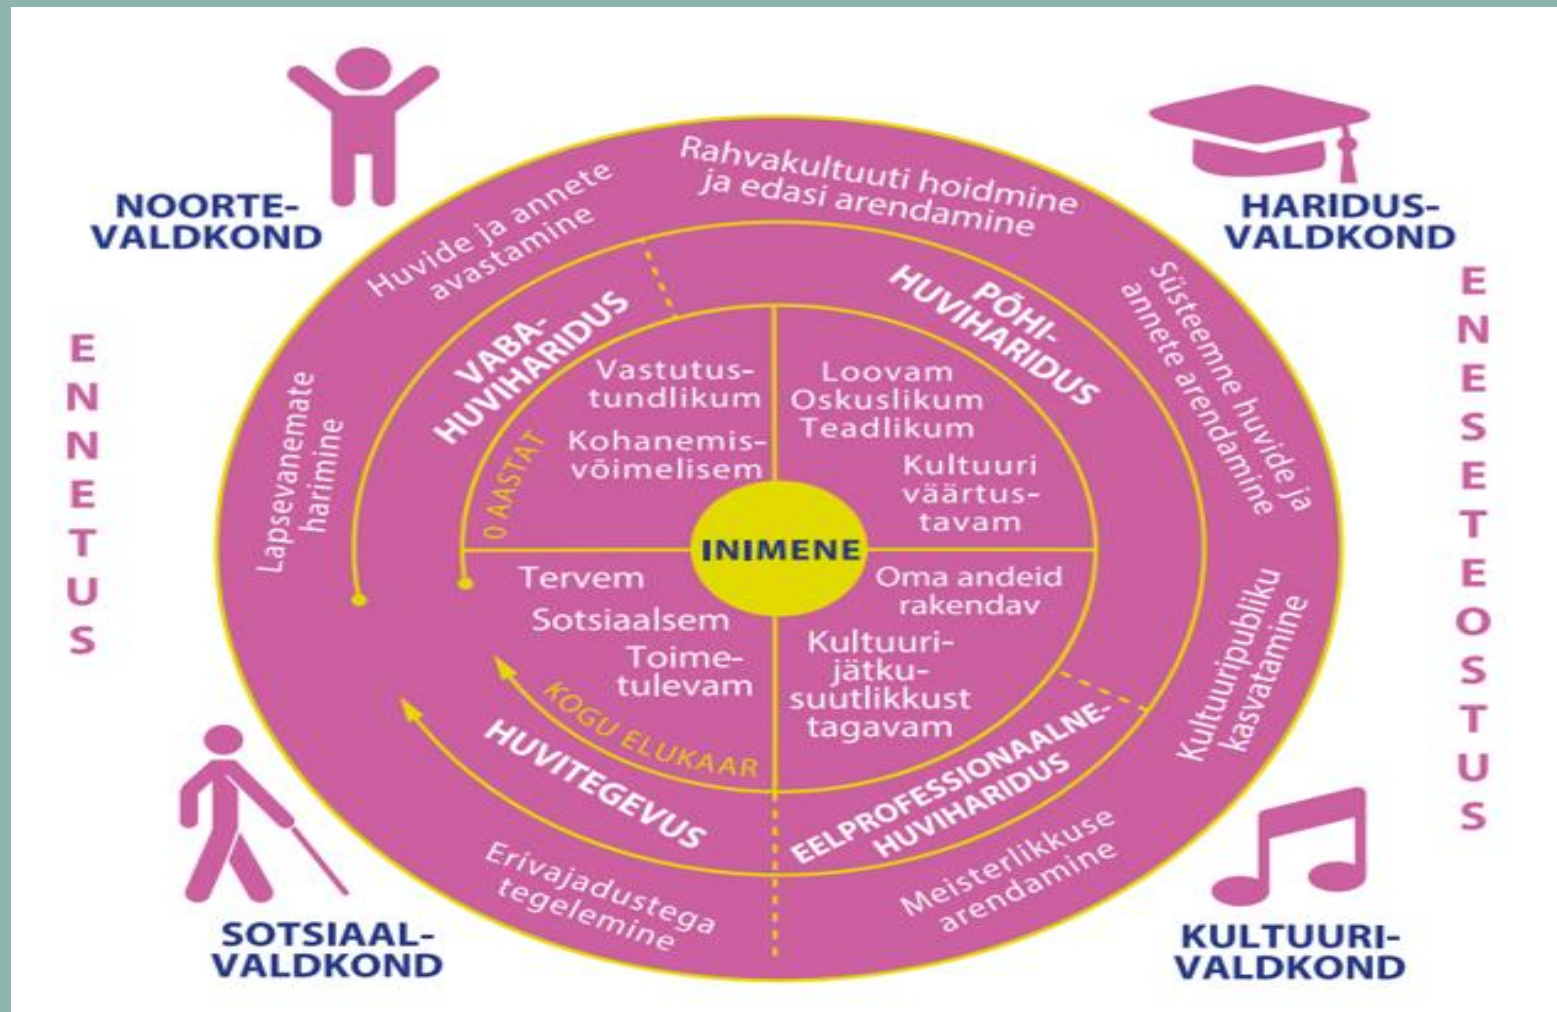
NOORTE-VALDKOND

HARIDUS-VALDKOND

ENNETUS

ENESETEOSTUS

Rahvakultuuti hoidmine ja edasi arendamine

Huvide ja annete avastamine

Süsteemne huvide ja annete arendamine

Lapsevanemate harimine

Kultuuripubliku kasvatamine

VABA-HUVIHARIDUS

PÕHI-HUVIHARIDUS

0 AASTAT

Vastutus-tundlikum

Kohanemis-võimelisem

Loovam

Oskuslikum

Teadlikum

Kultuuri väärtus-tavam

INIMENE

Tervem

Sotsiaalsem

Toime-tulevam

Oma andeid rakendav

Kultuuri-jätku-suutlikkust tagavam

KOGU ELUKAAR

HUVITEGEVUS

EELPROFESSIONAALNE-HUVIHARIDUS

Erivajadustega tegelemine

Meisterlikkuse arendamine

SOTSIAAL-VALDKOND

KULTUURI-VALDKOND